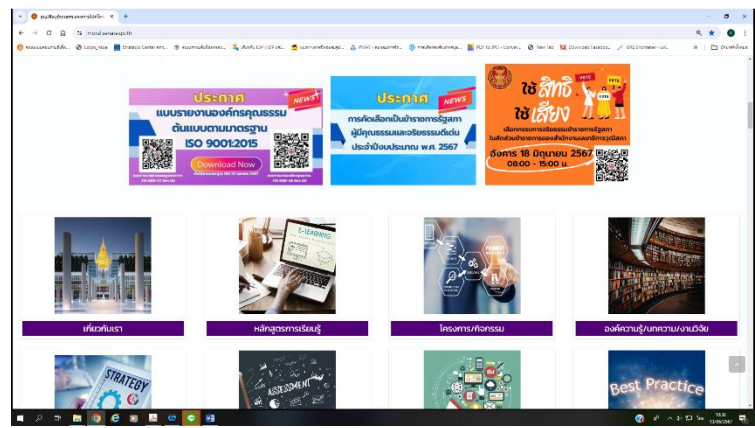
ศูนย์ส่งเสริมคุณธรรมจริยธรรม ×

moral.senate.go.th

ประกาศ
NEWS
แบบรายงานองค์กรคุณธรรม
ต้นแบบตามมาตรฐาน
ISO 9001:2015
Download Now

ประกาศ
NEWS
การคัดเลือกเป็นข้าราชการรัฐสภา
ผู้มีคุณธรรมและจริยธรรมดีเด่น
ประจำปีงบประมาณ พ.ศ. 2567

ใช้สิทธิ
ใช้เสียง
VOTE
อังคาร 18 มิถุนายน 2567
08:00 - 15:00 น.

E-LEARNING

STRATEGY

ASSESSMENT

Best Practice

เกี่ยวกับเรา

หลักสูตรการเรียนรู้

โครงการ/กิจกรรม

องค์ความรู้/บทความ/งานวิจัย